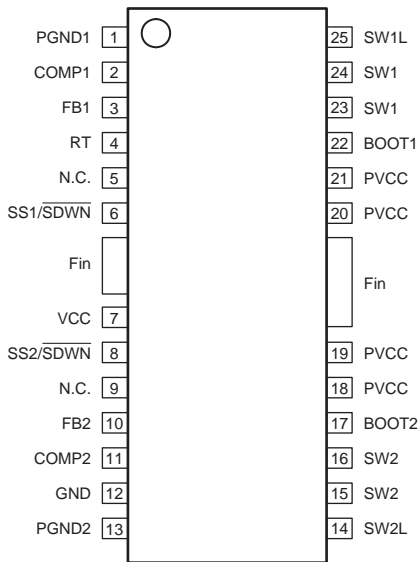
PGND1 1
COMP1 2
FB1 3
RT 4
N.C. 5
SS1/$\overline{\text{SDWN}}$ 6
Fin
VCC 7
SS2/$\overline{\text{SDWN}}$ 8
N.C. 9
FB2 10
COMP2 11
GND 12
PGND2 13

25 SW1L
24 SW1
23 SW1
22 BOOT1
21 PVCC
20 PVCC
Fin
19 PVCC
18 PVCC
17 BOOT2
16 SW2
15 SW2
14 SW2L